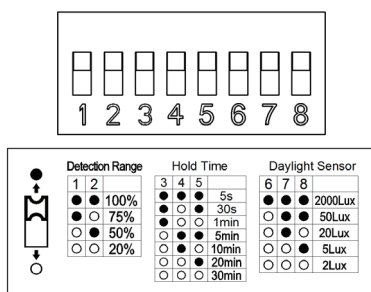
1 2 3 4 5 6 7 8

Detection Range

| 1 | 2 | |
|---|---|---|
| ● | ● | 100% |
| ● | ○ | 75% |
| ○ | ● | 50% |
| ○ | ○ | 20% |

Hold Time

| 3 | 4 | 5 | |
|---|---|---|---|
| ● | ● | ● | 5s |
| ● | ● | ○ | 30s |
| ● | ○ | ○ | 1min |
| ○ | ○ | ● | 5min |
| ○ | ● | ○ | 10min |
| ○ | ○ | ● | 20min |
| ○ | ○ | ○ | 30min |

Daylight Sensor

| 6 | 7 | 8 | |
|---|---|---|---|
| ● | ● | ● | 2000Lux |
| ○ | ● | ● | 50Lux |
| ○ | ○ | ● | 20Lux |
| ○ | ○ | ● | 5Lux |
| ○ | ○ | ○ | 2Lux |